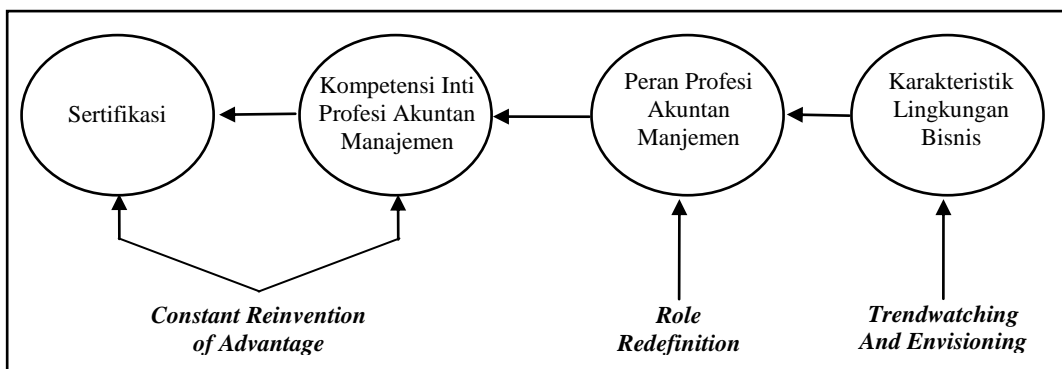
Sertifikasi

Kompetensi Inti Profesi Akuntan Manajemen

Peran Profesi Akuntan Manjemen

Karakteristik Lingkungan Bisnis

Constant Reinvention of Advantage

Role Redefinition

Trendwatching And Envisioning